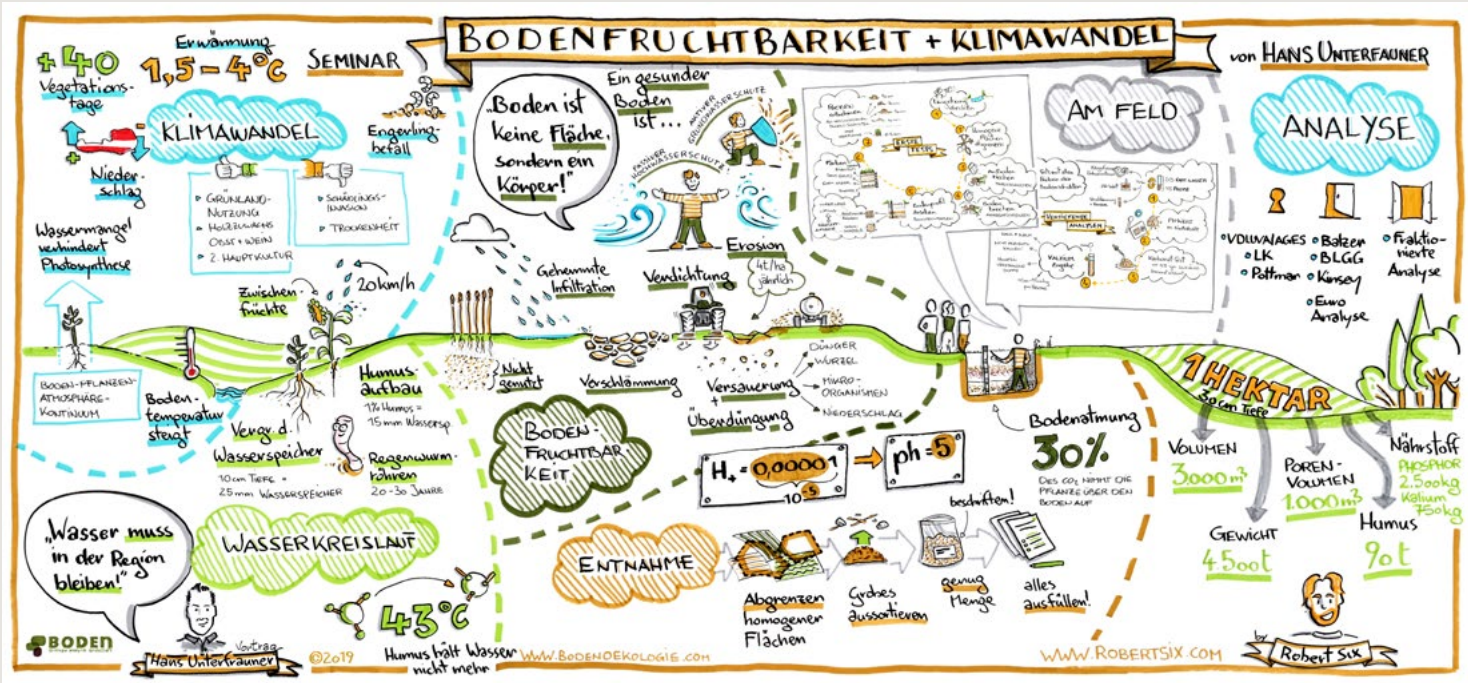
BODENFRUCHTBARKEIT + KLIMAWANDEL

SEMINAR

von HANS UNTERFAUNER

+40 Vegetationstage

Erwärmung 1,5 – 4°C

KLIMAWANDEL

Niederschlag

Engerlingbefall

GRÜNLAND-NUTZUNG
HOLZIGWACHS OBST + WEIN
2. HAUPTKULTUR

SCHÄDLINGS-INVASION
TROCKENHEIT

Wassermangel verhindert Photosynthese

BODEN-PFLANZEN-ATMOSPHÄRE-KONTINUUM

Bodentemperatur steigt

Zwischenfrüchte

20km/h

„Boden ist keine Fläche, sondern ein Körper!"

Ein gesunder Boden ist ...

AKTIVER GRUNDWASSERSCHUTZ

PASSIVER HOCHWASSERSCHUTZ

Erosion

Gehemmte Infiltration

Verdichtung

4t/ha jährlich

Nicht gemulcht

Verschlämmung

Humusaufbau
1% Humus = 15 mm Wassersp.

Vergr. d. Wasserspeicher
10 cm TIEFE = 25 mm WASSERSPEICHER

Regenwurmröhren
20-30 JAHRE

Versauerung + Überdüngung

DÜNGER
WURZEL
MIKRO-ORGANISMEN
NIEDERSCHLAG

BODEN-FRUCHTBARKEIT

$H_+ = 0{,}00001$
$10^{-5}$

ph=5

Bodenatmung
30%
DES $CO_2$ NIMMT DIE PFLANZE ÜBER DEN BODEN AUF

AM FELD

ERSTE SCHRITTE

VERTIEFENDE ANALYSEN

ANALYSE

VDLUVA/AGES
LK
Pottmar
Balzer
BLGG
Kinsey
Euro Analyse
Fraktionierte Analyse

1 HEKTAR
30 cm Tiefe

VOLUMEN 3.000 m³

POREN-VOLUMEN 1.000 m³

Nährstoff
PHOSPHOR 2.500 kg
Kalium 750 kg

GEWICHT 4.500 t

Humus 90 t

„Wasser muss in der Region bleiben!"

WASSERKREISLAUF

43°C

Humus hält Wasser nicht mehr

ENTNAHME

Abgrenzen homogener Flächen

Grobes aussortieren

genug Menge

beschriften!

alles ausfüllen!

BODEN

Vortrag
Hans Unterfrauner

©2019

WWW.BODENOEKOLOGIE.COM

WWW.ROBERTSIX.COM

by Robert Six